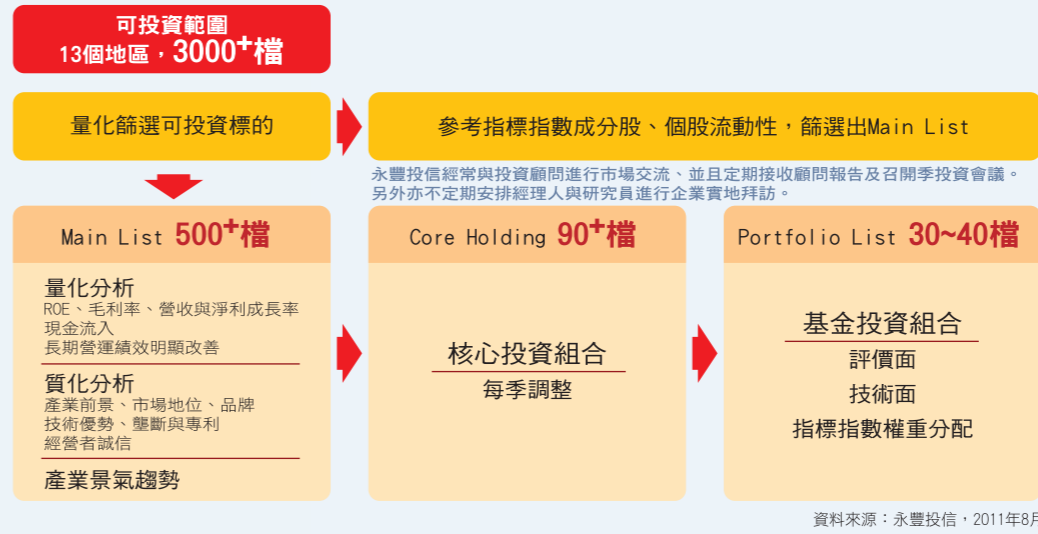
可投資範圍
13個地區，3000$^+$檔

量化篩選可投資標的

參考指標指數成分股、個股流動性，篩選出Main List

永豐投信經常與投資顧問進行市場交流、並且定期接收顧問報告及召開季投資會議。另外亦不定期安排經理人與研究員進行企業實地拜訪。

Main List 500$^+$檔

量化分析
ROE、毛利率、營收與淨利成長率
現金流入
長期營運績效明顯改善

質化分析
產業前景、市場地位、品牌
技術優勢、壟斷與專利
經營者誠信

產業景氣趨勢

Core Holding 90$^+$檔

核心投資組合
每季調整

Portfolio List 30~40檔

基金投資組合
評價面
技術面
指標指數權重分配

資料來源：永豐投信，2011年8月